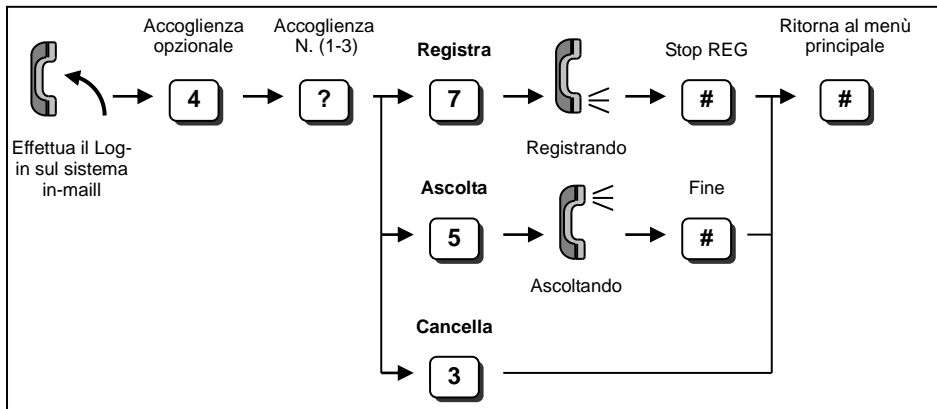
Accoglienza opzionale

Accoglienza N. (1-3)

Registra

Stop REG

Ritorna al menù principale

4

?

7

#

#

Effettua il Login sul sistema in-maill

Registrando

Ascolta

Fine

5

#

Ascoltando

Cancella

3